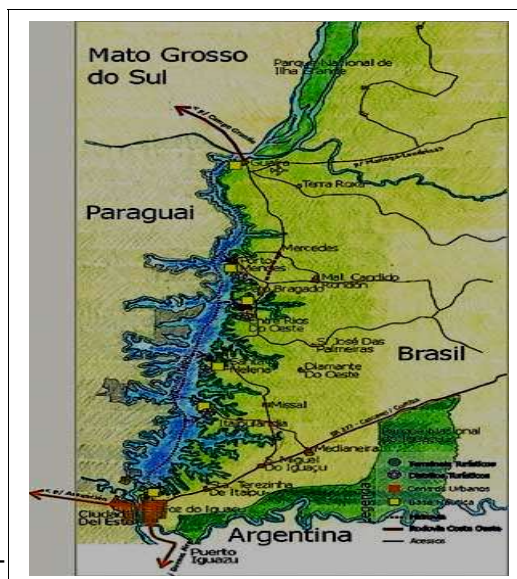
Mato Grosso do Sul

Parque Nacional de Ilha Grande

p/ Campo Grande

Guaíra

p/ Maringá-Londrina

Terra Roxa

Paraguai

Mercedes

Porto Mendes

Mal. Cândido Rondon

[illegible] Bragado

Entre Rios Do Oeste

São José Das Palmeiras

Brasil

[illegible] Helena

Diamante Do Oeste

Missal

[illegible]

BR 277 - Cascavel - Curitiba

São Miguel do Iguaçu

Medianeira

Parque Nacional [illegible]

Terezinha De Itaipu

Foz do Iguaçu

p/ Assunción

Ciudad Del Este

Argentina

Puerto Iguazu

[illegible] Turísticos

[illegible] Turísticos

Centros Urbanos

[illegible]

Rodovia Costa Oeste

Acessos